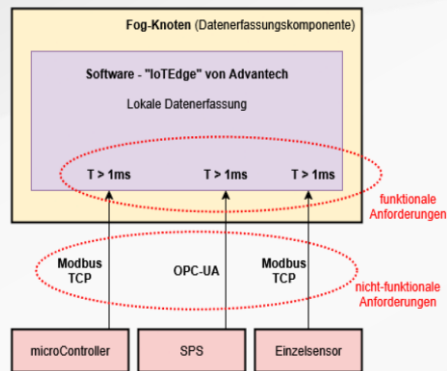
Fog-Knoten (Datenerfassungskomponente)

Software - "IoTEdge" von Advantech

Lokale Datenerfassung

T > 1ms

T > 1ms

T > 1ms

funktionale Anforderungen

Modbus TCP

OPC-UA

Modbus TCP

nicht-funktionale Anforderungen

microController

SPS

Einzelsensor